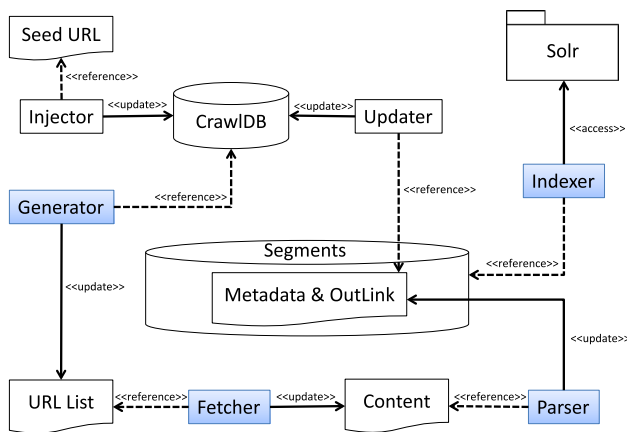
Seed URL

<<reference>>

Injector

<<update>>

CrawlDB

<<update>>

Updater

Solr

<<access>>

Generator

<<reference>>

<<reference>>

Indexer

Segments

<<update>>

<<reference>>

Metadata & OutLink

<<update>>

URL List

<<reference>>

Fetcher

<<update>>

Content

<<reference>>

Parser